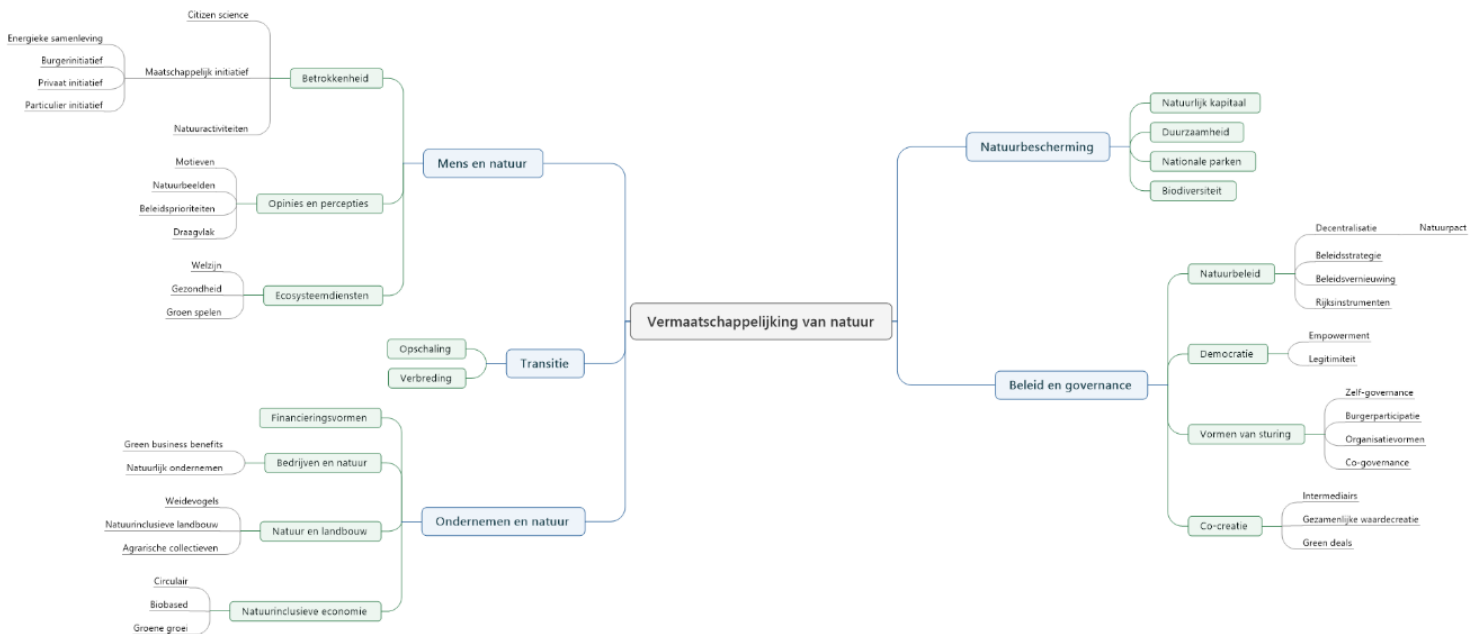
Vermaatschappelijking van natuur

Mens en natuur

Betrokkenheid

Citizen science

Maatschappelijk initiatief

Energieke samenleving

Burgerinitiatief

Privaat initiatief

Particulier initiatief

Natuuractiviteiten

Opinies en percepties

Motieven

Natuurbeelden

Beleidsprioriteiten

Draagvlak

Ecosysteemdiensten

Welzijn

Gezondheid

Groen spelen

Transitie

Opschaling

Verbreding

Ondernemen en natuur

Financieringsvormen

Bedrijven en natuur

Green business benefits

Natuurlijk ondernemen

Natuur en landbouw

Weidevogels

Natuurinclusieve landbouw

Agrarische collectieven

Natuurinclusieve economie

Circulair

Biobased

Groene groei

Natuurbescherming

Natuurlijk kapitaal

Duurzaamheid

Nationale parken

Biodiversiteit

Beleid en governance

Natuurbeleid

Decentralisatie

Natuurpact

Beleidsstrategie

Beleidsvernieuwing

Rijksinstrumenten

Democratie

Empowerment

Legitimiteit

Vormen van sturing

Zelf-governance

Burgerparticipatie

Organisatievormen

Co-governance

Co-creatie

Intermediairs

Gezamenlijke waardecreatie

Green deals